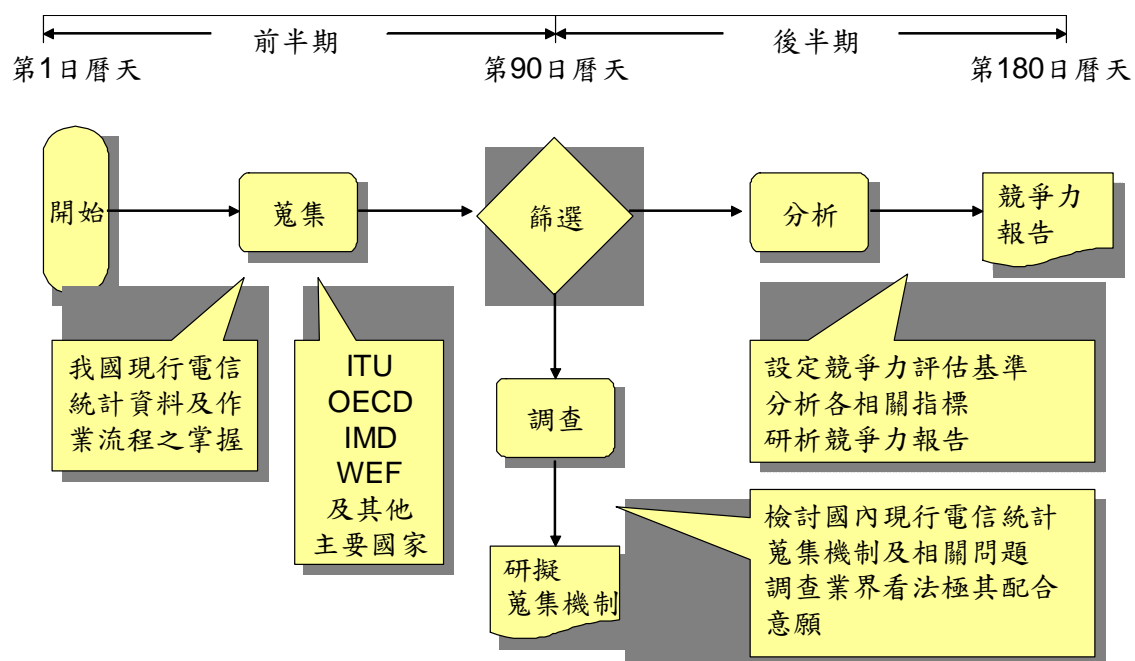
前半期

後半期

第1日曆天

第90日曆天

第180日曆天

開始

蒐集

篩選

分析

競爭力報告

我國現行電信統計資料及作業流程之掌握

ITU
OECD
IMD
WEF
及其他主要國家

調查

設定競爭力評估基準
分析各相關指標
研析競爭力報告

研擬蒐集機制

檢討國內現行電信統計蒐集機制及相關問題
調查業界看法極其配合意願